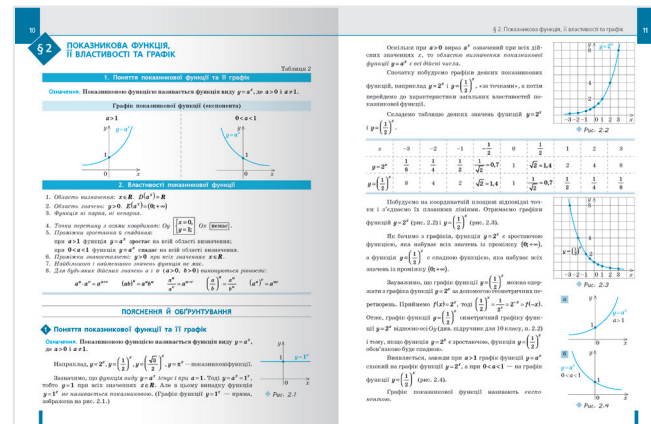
10

§ 2 ПОКАЗНИКОВА ФУНКЦІЯ, ЇЇ ВЛАСТИВОСТІ ТА ГРАФІК

Таблиця 2

1. Поняття показникової функції та її графік

Означення. Показниковою функцією називається функція виду $y=a^x$, де $a>0$ і $a\neq1$.

Графік показникової функції (експонента)

$a>1$

$0<a<1$

$y=a^x$

$y=a^x$

2. Властивості показникової функції

1. Область визначення: $x\in R$. $D(a^x)=R$
2. Область значень: $y>0$. $E(a^x)=(0;+\infty)$
3. Функція ні парна, ні непарна.
4. Точки перетину з осями координат: Oy $\begin{cases}x=0,\\y=1;\end{cases}$ Ox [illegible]
5. Проміжки зростання й спадання:
при $a>1$ функція $y=a^x$ зростає на всій області визначення;
при $0<a<1$ функція $y=a^x$ спадає на всій області визначення.
6. Проміжки знакосталості: $y>0$ при всіх значеннях $x\in R$.
7. Найбільшого і найменшого значень функція не має.
8. Для будь-яких дійсних значень u і v $(a>0, b>0)$ виконуються рівності:

$a^u\cdot a^v=a^{u+v}$ $(ab)^u=a^ub^u$ $\frac{a^u}{a^v}=a^{u-v}$ $\left(\frac{a}{b}\right)^u=\frac{a^u}{b^u}$ $(a^u)^v=a^{uv}$

ПОЯСНЕННЯ Й ОБҐРУНТУВАННЯ

1 Поняття показникової функції та її графік

Означення. Показниковою функцією називається функція виду $y=a^x$, де $a>0$ і $a\neq1$.

Наприклад, $y=2^x$, $y=\left(\frac{1}{2}\right)^x$, $y=\left(\frac{\sqrt{2}}{2}\right)^x$, $y=\pi^x$ — показникові функції.

Зазначимо, що функція виду $y=a^x$ існує і при $a=1$. Тоді $y=a^x=1^x$, тобто $y=1$ при всіх значеннях $x\in R$. Але в цьому випадку функцію $y=1^x$ не називають показниковою. (Графік функції $y=1^x$ — пряма, зображена на рис. 2.1.)

$y=1^x$

Рис. 2.1

§ 2. Показникова функція, її властивості та графік

11

Оскільки при $a>0$ вираз $a^x$ означений при всіх дійсних значеннях x, то областю визначення показникової функції $y=a^x$ є всі дійсні числа.

Спочатку побудуємо графіки деяких показникових функцій, наприклад $y=2^x$ і $y=\left(\frac{1}{2}\right)^x$, «за точками», а потім перейдемо до характеристики загальних властивостей показникової функції.

Складемо таблицю деяких значень функцій $y=2^x$ і $y=\left(\frac{1}{2}\right)^x$.

$y=2^x$

Рис. 2.2

| x | −3 | −2 | −1 | $-\frac{1}{2}$ | 0 | $\frac{1}{2}$ | 1 | 2 | 3 |
|---|---|---|---|---|---|---|---|---|---|
| $y=2^x$ | $\frac{1}{8}$ | $\frac{1}{4}$ | $\frac{1}{2}$ | $\frac{1}{\sqrt{2}}\approx0,7$ | 1 | $\sqrt{2}\approx1,4$ | 2 | 4 | 8 |
| $y=\left(\frac{1}{2}\right)^x$ | 8 | 4 | 2 | $\sqrt{2}\approx1,4$ | 1 | $\frac{1}{\sqrt{2}}\approx0,7$ | $\frac{1}{2}$ | $\frac{1}{4}$ | $\frac{1}{8}$ |

Побудуємо на координатній площині відповідні точки і з'єднаємо їх плавними лініями. Отримаємо графіки функцій $y=2^x$ (рис. 2.2) і $y=\left(\frac{1}{2}\right)^x$ (рис. 2.3).

Як бачимо з графіків, функція $y=2^x$ є зростаючою функцією, яка набуває всіх значень із проміжку $(0;+\infty)$, а функція $y=\left(\frac{1}{2}\right)^x$ є спадною функцією, яка набуває всіх значень із проміжку $(0;+\infty)$.

$y=\left(\frac{1}{2}\right)^x$

Рис. 2.3

Зауважимо, що графік функції $y=\left(\frac{1}{2}\right)^x$ можна одержати з графіка функції $y=2^x$ за допомогою геометричних перетворень. Приймемо $f(x)=2^x$, тоді $\left(\frac{1}{2}\right)^x=2^{-x}=f(-x)$. Отже, графік функції $y=\left(\frac{1}{2}\right)^x$ симетричний графіку функції $y=2^x$ відносно осі Oy(див. підручник для 10 класу, п. 2.2) і тому, якщо функція $y=2^x$ є зростаючою, функція $y=\left(\frac{1}{2}\right)^x$ обов'язково буде спадною.

Виявляється, завжди при $a>1$ графік функції $y=a^x$ схожий на графік функції $y=2^x$, а при $0<a<1$ — на графік функції $y=\left(\frac{1}{2}\right)^x$ (рис. 2.4).

Графік показникової функції називають експонентою.

а $y=a^x$ $a>1$

б $y=a^x$ $0<a<1$

Рис. 2.4